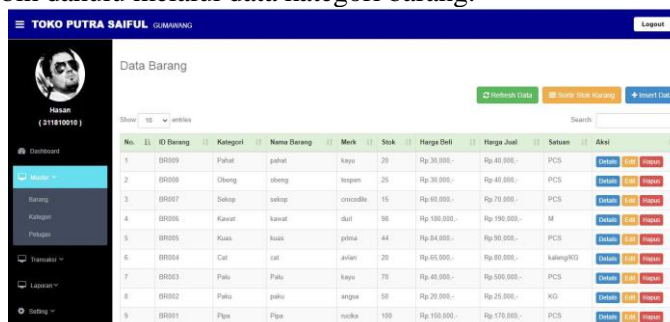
olh dahulu melalui data kategori barang.

≡ TOKO PUTRA SAIFUL GUMAWANG

Logout

Hasan
( 311810010 )

Dashboard

Master

Barang

Kategori

Pelugas

Transaksi

Laporan

Setting

Data Barang

Refresh Data

Sortir Stok Kurang

+ Insert Dat

Show 10 entries

Search:

| No. | ID Barang | Kategori | Nama Barang | Merk | Stok | Harga Beli | Harga Jual | Satuan | Aksi |
|---|---|---|---|---|---|---|---|---|---|
| 1 | BR009 | Pahat | pahat | kayu | 20 | Rp.30.000,- | Rp.40.000,- | PCS | Details Edit Hapus |
| 2 | BR008 | Obeng | obeng | tespen | 25 | Rp.30.000,- | Rp.40.000,- | PCS | Details Edit Hapus |
| 3 | BR007 | Sekop | sekop | crocodile | 15 | Rp.60.000,- | Rp.70.000,- | PCS | Details Edit Hapus |
| 4 | BR006 | Kawat | kawat | duri | 98 | Rp.180.000,- | Rp.190.000,- | M | Details Edit Hapus |
| 5 | BR005 | Kuas | kuas | prima | 44 | Rp.84.000,- | Rp.90.000,- | PCS | Details Edit Hapus |
| 6 | BR004 | Cat | cat | avian | 20 | Rp.65.000,- | Rp.80.000,- | kaleng/KG | Details Edit Hapus |
| 7 | BR003 | Palu | Palu | kayu | 79 | Rp.40.000,- | Rp.500.000,- | PCS | Details Edit Hapus |
| 8 | BR002 | Paku | paku | angsa | 50 | Rp.20.000,- | Rp.25.000,- | KG | Details Edit Hapus |
| 9 | BR001 | Pipa | Pipa | rucika | 100 | Rp.150.000,- | Rp.170.000,- | PCS | Details Edit Hapus |